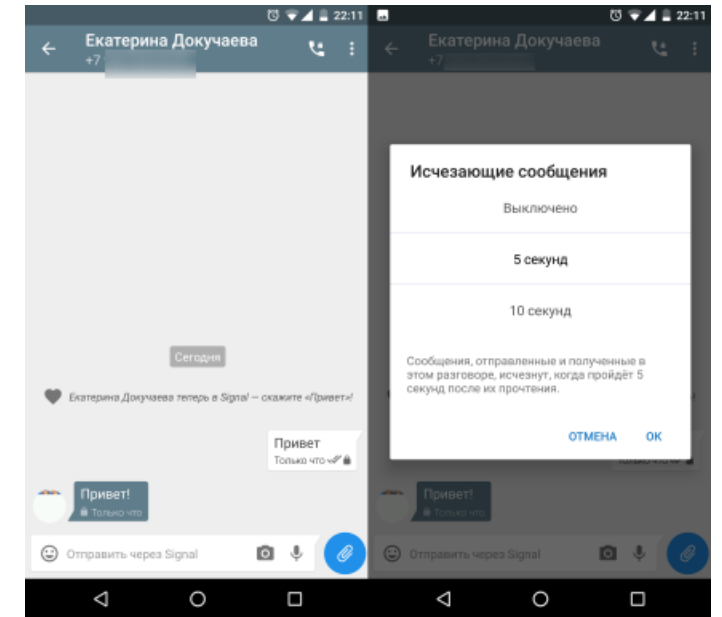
22:11

Екатерина Докучаева
+7

Сегодня

Екатерина Докучаева теперь в Signal — скажите «Привет»!

Привет
Только что

Привет!
Только что

Отправить через Signal

22:11

Екатерина Докучаева
+7

Исчезающие сообщения

Выключено

5 секунд

10 секунд

Сообщения, отправленные и полученные в этом разговоре, исчезнут, когда пройдёт 5 секунд после их прочтения.

ОТМЕНА OK

Привет!

Отправить через Signal